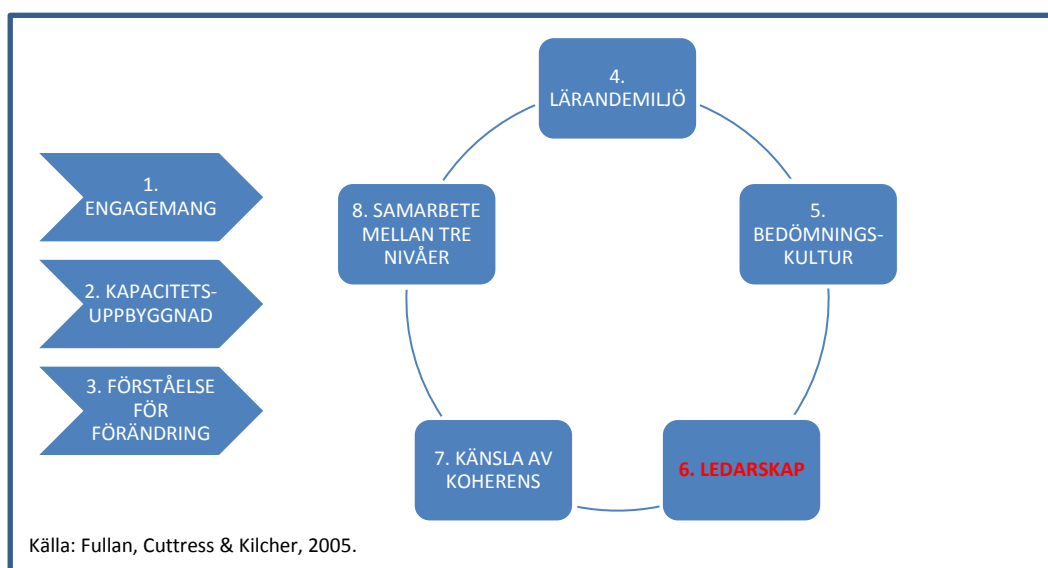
1. ENGAGEMANG

2. KAPACITETSUPPBYGGNAD

3. FÖRSTÅELSE FÖR FÖRÄNDRING

4. LÄRANDEMILJÖ

5. BEDÖMNINGSKULTUR

6. LEDARSKAP

7. KÄNSLA AV KOHERENS

8. SAMARBETE MELLAN TRE NIVÅER

Källa: Fullan, Cuttress & Kilcher, 2005.